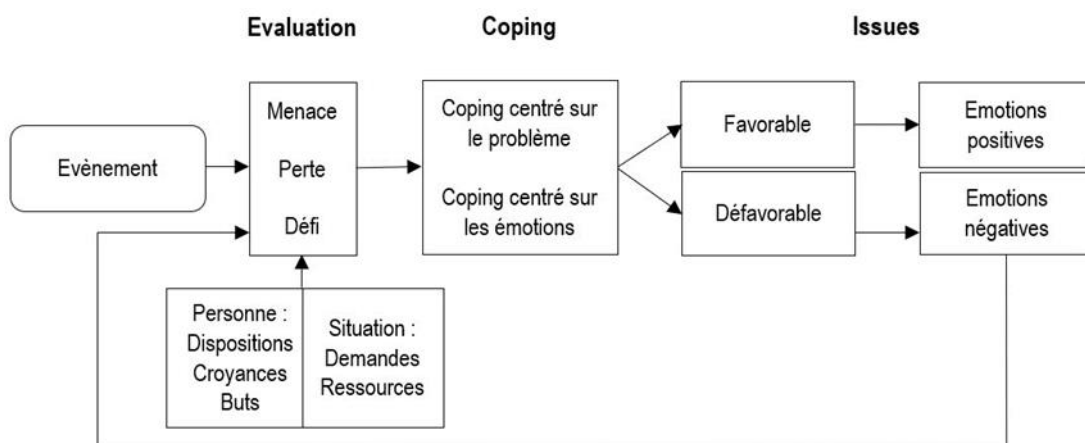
Evaluation

Coping

Issues

Evènement

Menace

Perte

Défi

Coping centré sur le problème

Coping centré sur les émotions

Favorable

Défavorable

Emotions positives

Emotions négatives

Personne : Dispositions Croyances Buts

Situation : Demandes Ressources